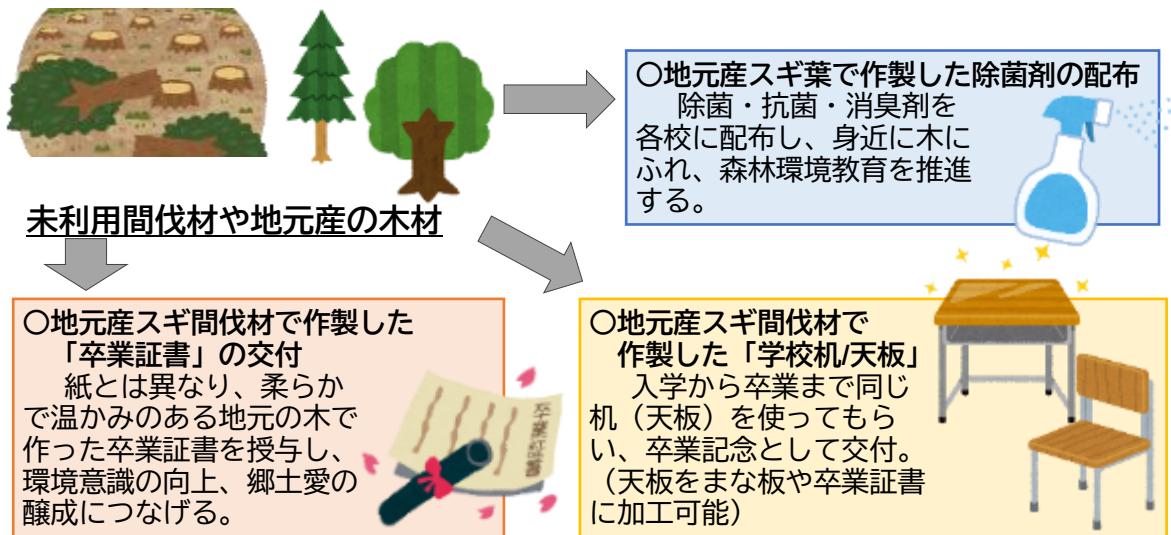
未利用間伐材や地元産の木材

○地元産スギ葉で作製した除菌剤の配布
除菌・抗菌・消臭剤を各校に配布し、身近に木にふれ、森林環境教育を推進する。

○地元産スギ間伐材で作製した「卒業証書」の交付
紙とは異なり、柔らかで温かみのある地元の木で作った卒業証書を授与し、環境意識の向上、郷土愛の醸成につなげる。

卒業証書

○地元産スギ間伐材で作製した「学校机/天板」
入学から卒業まで同じ机（天板）を使ってもらい、卒業記念として交付。（天板をまな板や卒業証書に加工可能）